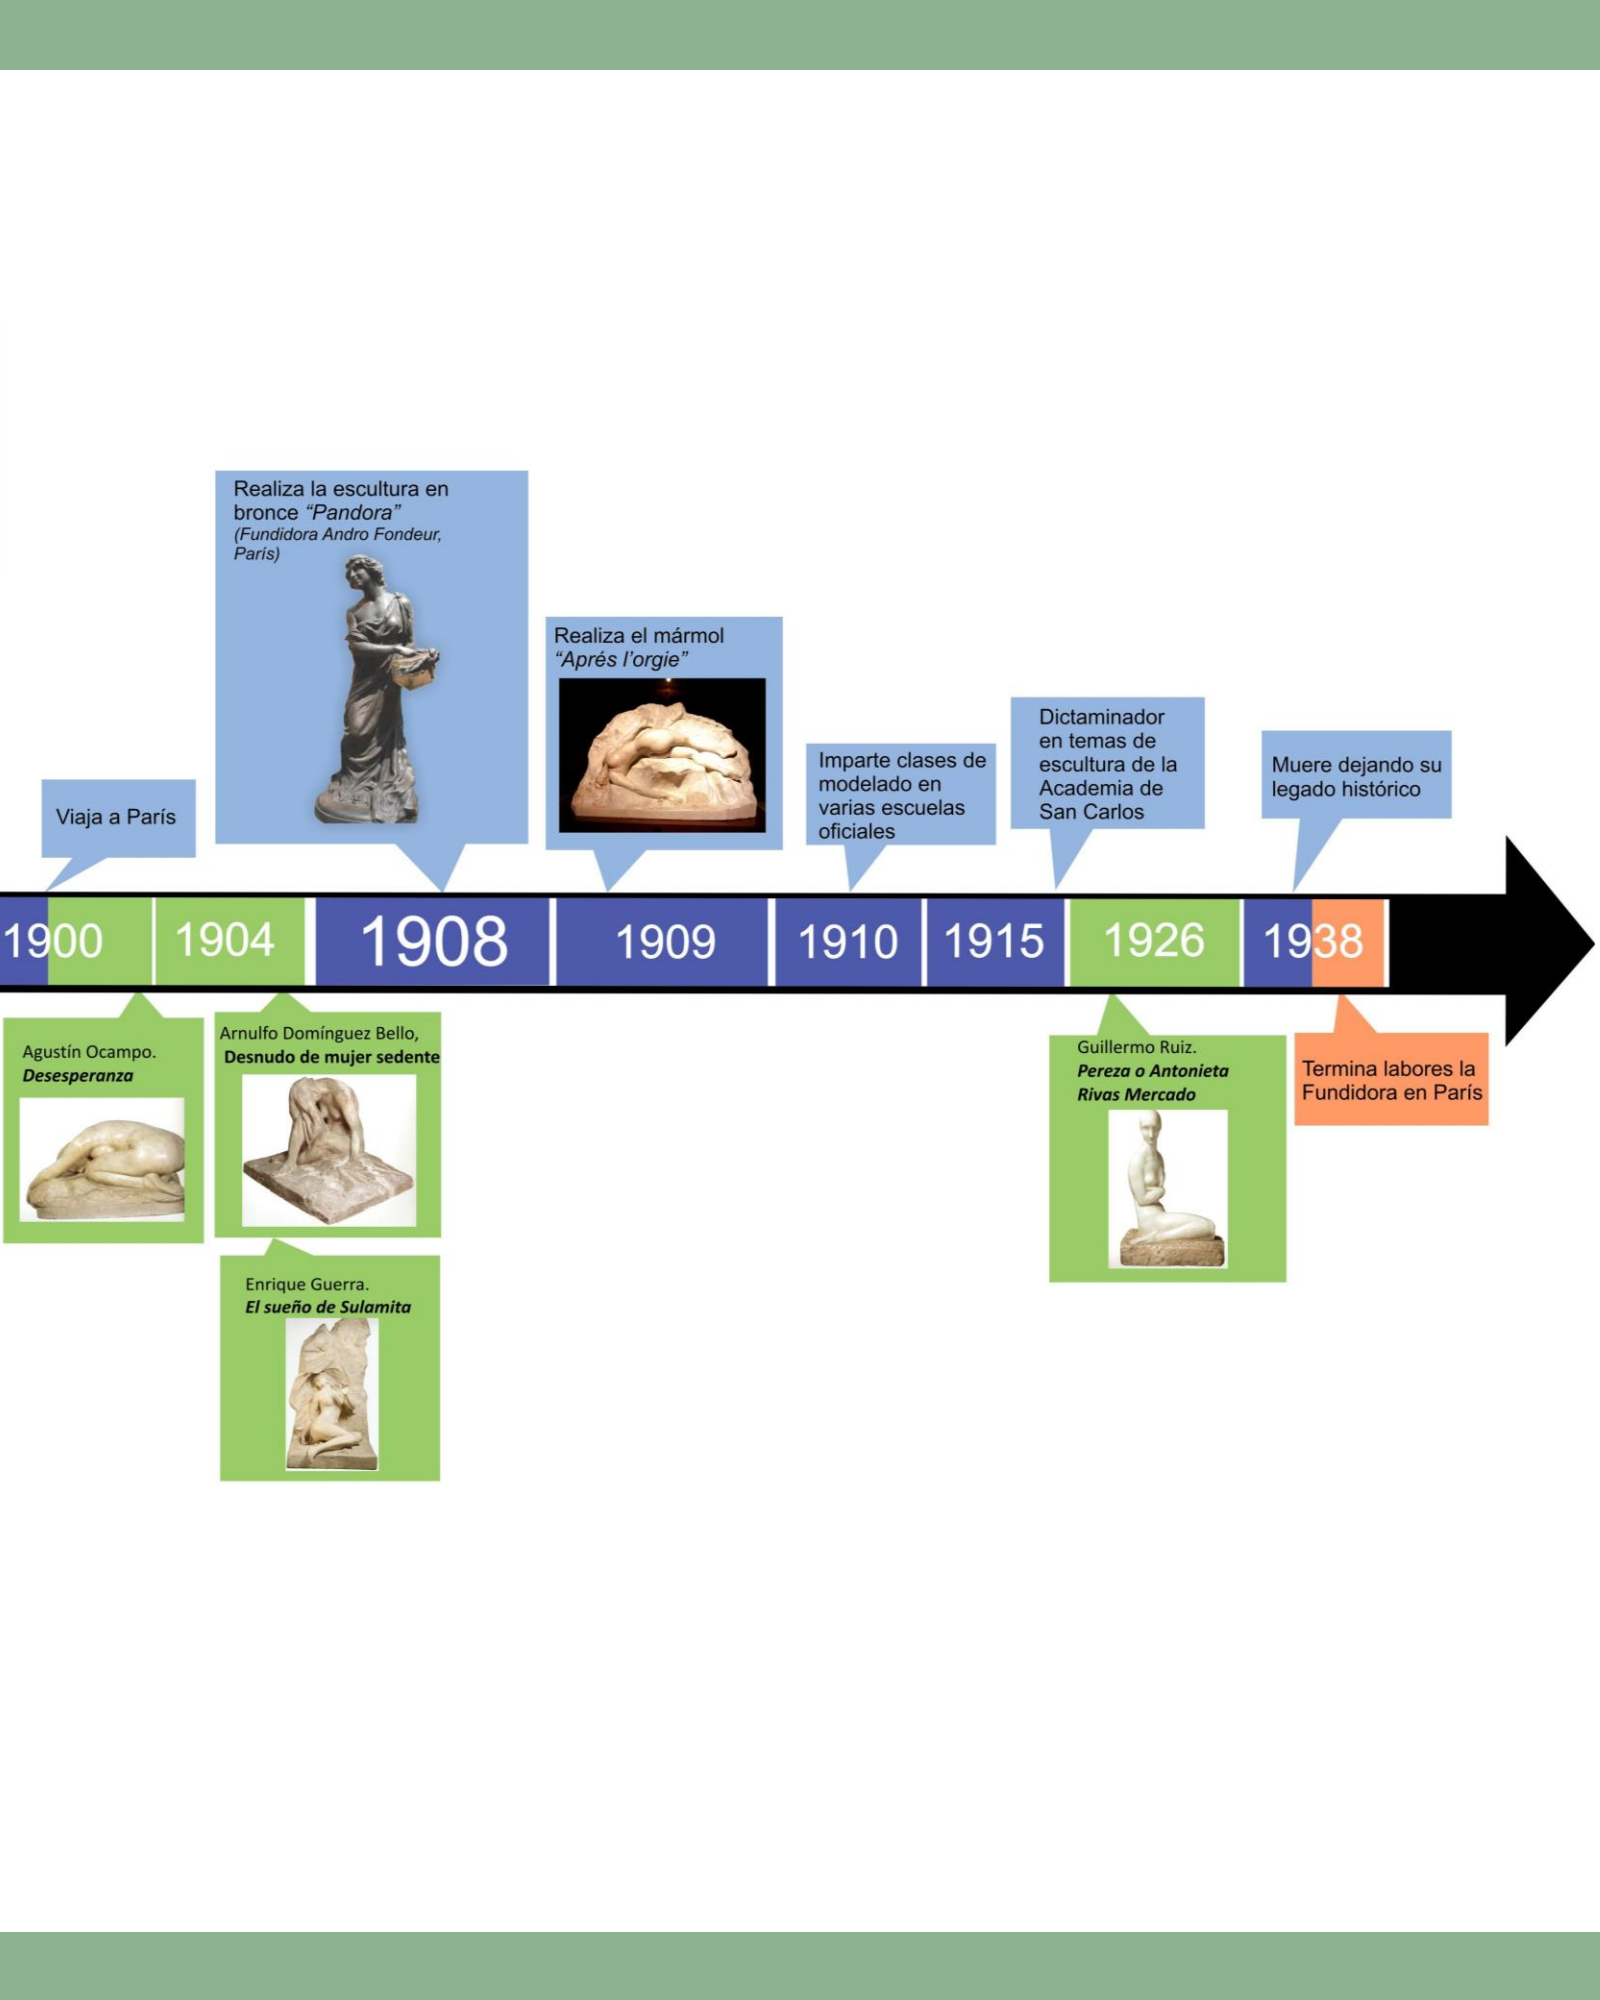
Realiza la escultura en bronce *“Pandora”* *(Fundidora Andro Fondeur, París)*

Realiza el mármol *“Aprés l’orgie”*

Viaja a París

Imparte clases de modelado en varias escuelas oficiales

Dictaminador en temas de escultura de la Academia de San Carlos

Muere dejando su legado histórico

1900 | 1904 | 1908 | 1909 | 1910 | 1915 | 1926 | 1938

Agustín Ocampo. **Desesperanza**

Arnulfo Domínguez Bello, **Desnudo de mujer sedente**

Enrique Guerra. **El sueño de Sulamita**

Guillermo Ruiz. **Pereza o Antonieta Rivas Mercado**

Termina labores la Fundidora en París